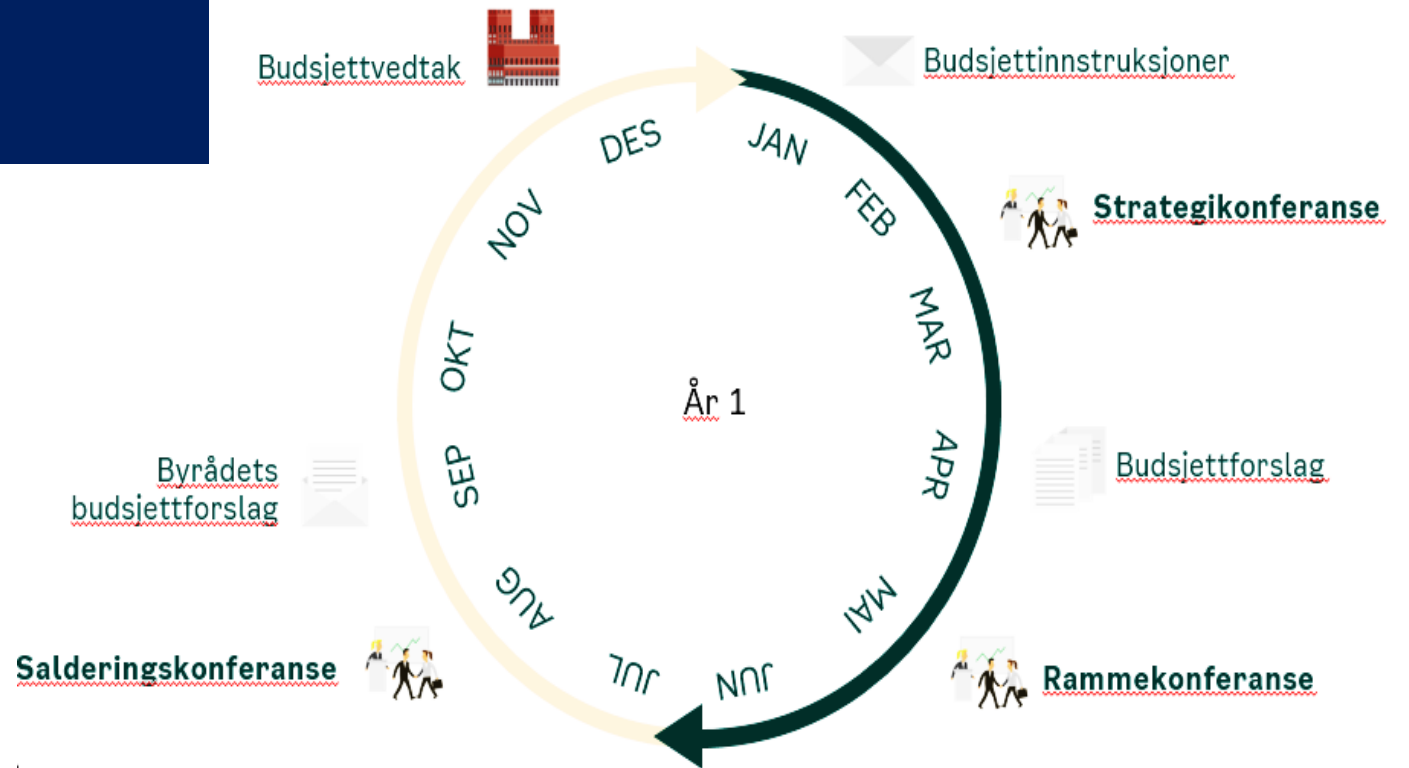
Budsjettvedtak

Budsjettinnstruksjoner

DES

JAN

FEB

NOV

Strategikonferanse

MAR

OKT

År 1

APR

Budsjettforslag

SEP

Byrådets budsjettforslag

AUG

MAI

JUL

JUN

Salderingskonferanse

Rammekonferanse